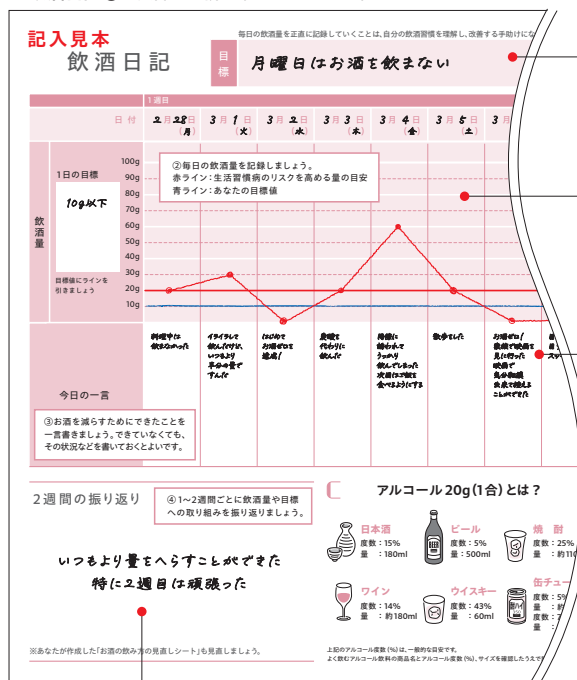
記入見本
飲酒日記

毎日の飲酒量を正直に記録していくことは、自分の飲酒習慣を理解し、改善する手助けにな

目標 月曜日はお酒を飲まない

1週目

| 日付 | 2月28日(月) | 3月1日(火) | 3月2日(水) | 3月3日(木) | 3月4日(金) | 3月5日(土) | 3月 |
|---|---|---|---|---|---|---|---|

1日の目標
10g以下
目標値にラインを引きましょう

飲酒量

100g
90g
80g
70g
60g
50g
40g
30g
20g
10g

②毎日の飲酒量を記録しましょう。
赤ライン：生活習慣病のリスクを高める量の目安
青ライン：あなたの目標値

今日の一言

料理中は飲まなかった

イライラして飲んだけど、いつもより半分の量ですんだ

はじめてお酒ゼロを達成！

炭酸を代わりに飲んだ

飲酒に誘われてうっかり飲んでしまった次回はご飯を食べるようにする

散歩をした

お酒ゼロ！家族で映画を見に行った映画で気分転換お酒を抑えることができた

③お酒を減らすためにできたことを一言書きましょう。できていなくても、その状況などを書いておくとよいです。

2週間の振り返り

④1~2週間ごとに飲酒量や目標への取り組みを振り返りましょう。

いつもより量をへらすことができた
特に2週目は頑張った

※あなたが作成した「お酒の飲み方の見直しシート」も見直しましょう。

アルコール20g(1合)とは？

日本酒
度数：15%
量　：180ml

ビール
度数：5%
量　：500ml

焼　酎
度数：25%
量　：約11

ワイン
度数：14%
量　：約180ml

ウイスキー
度数：43%
量　：60ml

缶チュー
度数：5
量　：約
量　：

上記のアルコール度数(%)は、一般的な目安です。
よく飲むアルコール飲料の商品名とアルコール度数(%)、サイズを確認したうえで